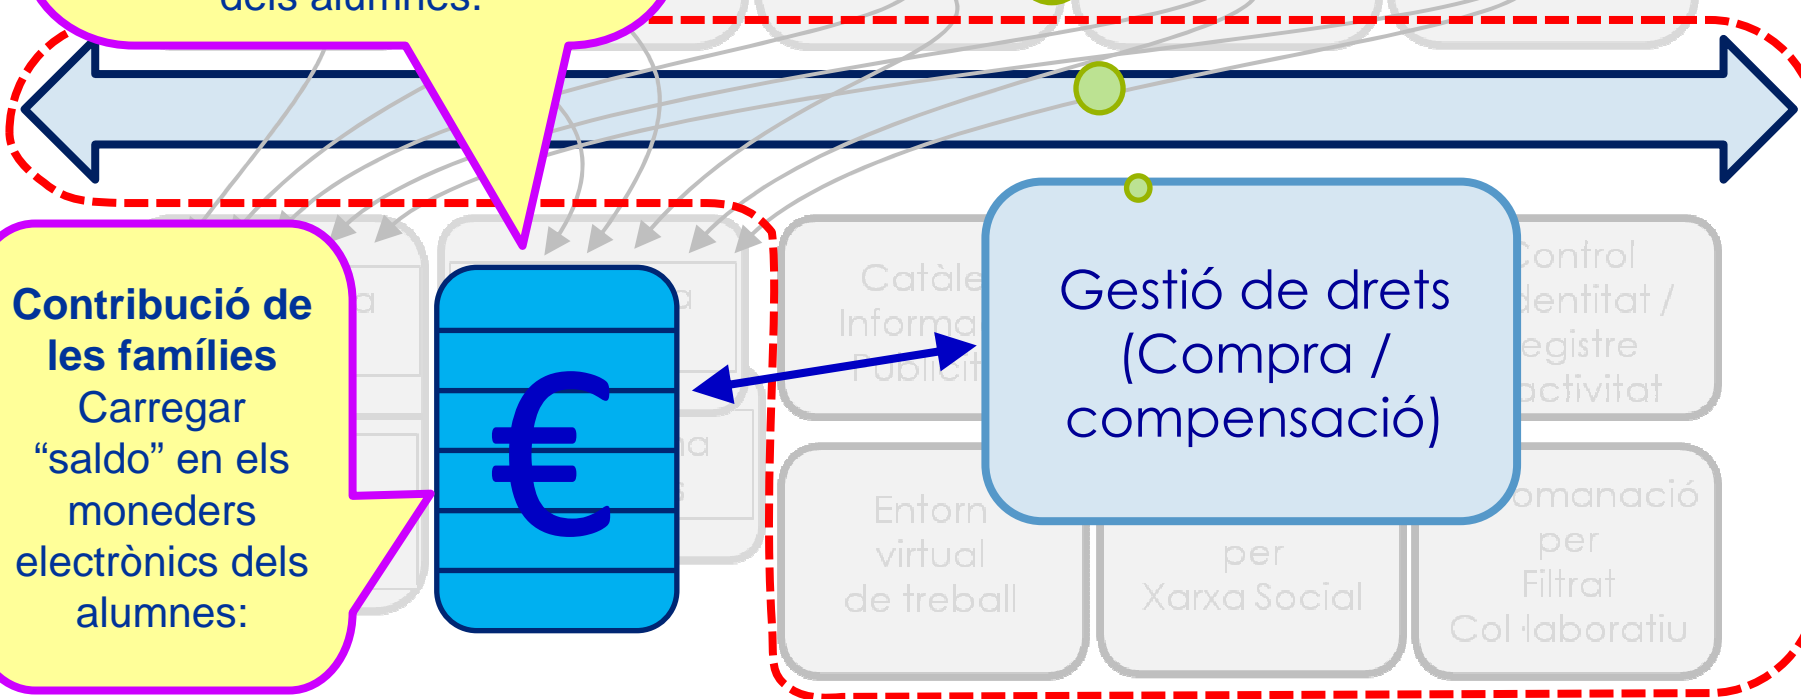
dels alumnes:

Contribució de les famílies
Carregar "saldo" en els moneders electrònics dels alumnes:

€

Gestió de drets (Compra / compensació)

Catàle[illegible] Informa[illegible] Públic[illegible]

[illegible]ontrol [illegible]dentitat / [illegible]egistre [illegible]activitat

Entorn virtual de treball

per Xarxa Social

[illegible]omanació per Filtrat Col·laboratiu